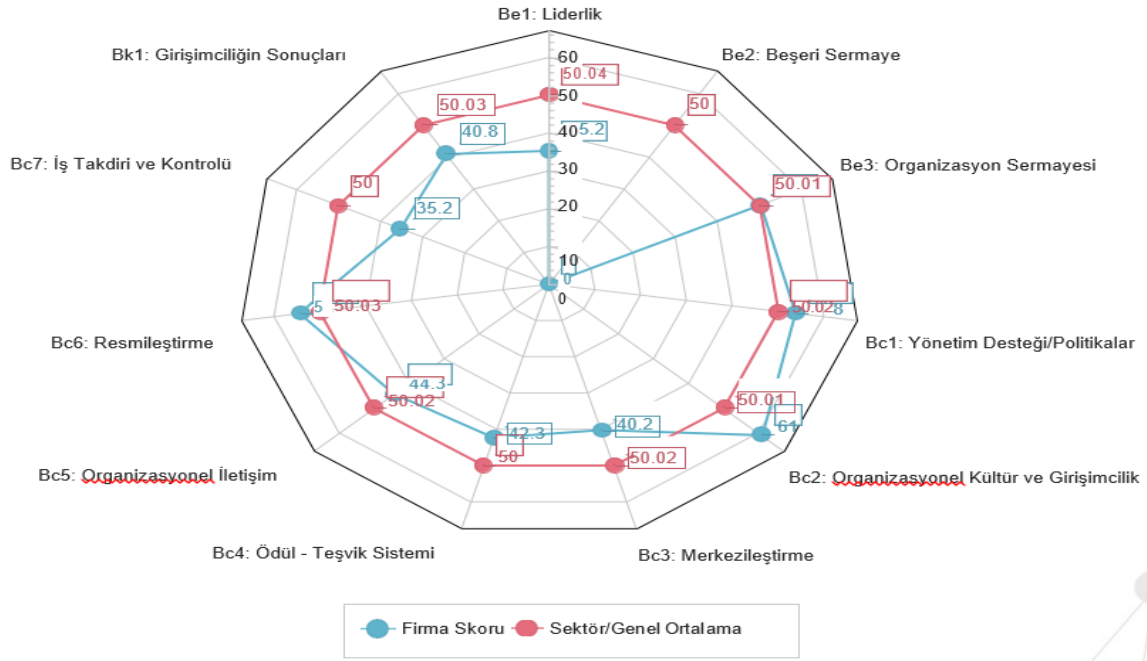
Be1: Liderlik

Be2: Beşeri Sermaye

Be3: Organizasyon Sermayesi

Bc1: Yönetim Desteği/Politikalar

Bc2: Organizasyonel Kültür ve Girişimcilik

Bc3: Merkezileştirme

Bc4: Ödül - Teşvik Sistemi

Bc5: Organizasyonel İletişim

Bc6: Resmileştirme

Bc7: İş Takdiri ve Kontrolü

Bk1: Girişimciliğin Sonuçları

60
50
40
30
20
10
0
0

50.04
5.2
50
50.01
50.02
8
50.01
61
40.2
50.02
42.3
50
44.3
50.02
5
50.03
35.2
50
40.8
50.03

Firma Skoru
Sektör/Genel Ortalama